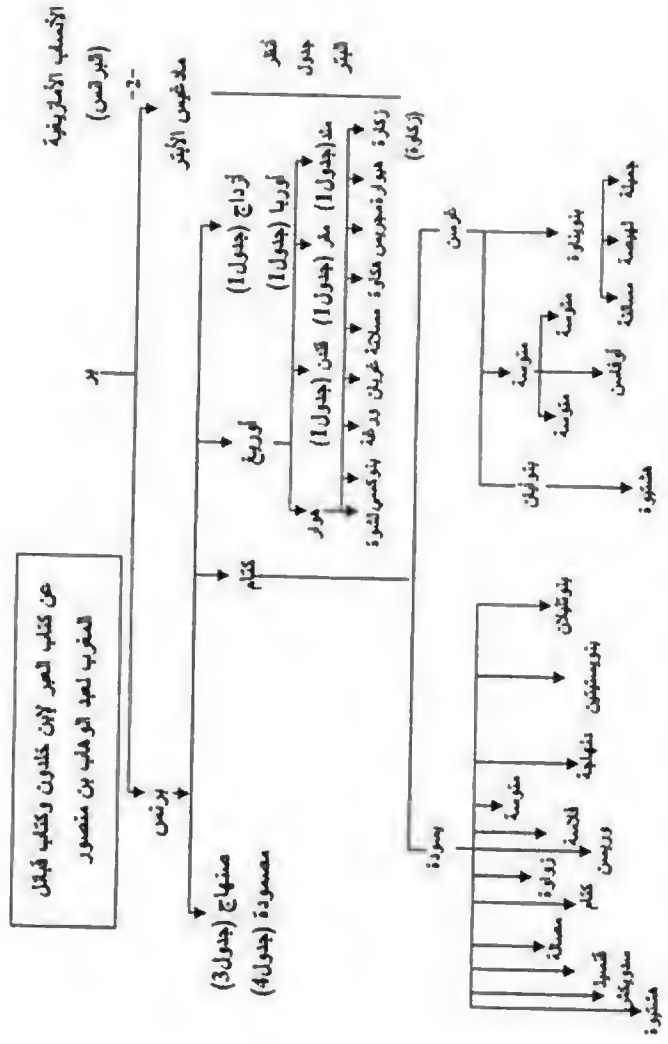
الأنساب الأمازيغية (البرانس)

عن كتاب العبر لإبن خلدون وكتاب قبائل المغرب لعبد الوهاب بن منصور

بر

مادغيس الأبتر

برنس

قطر
جدول
الفرع

صنهاج (جدول3)
مصمودة (جدول4)

كتام

أوريغ

أزداج (جدول1)

أوربا (جدول1)

هوار

ملد (جدول1) مغر (جدول1) قلدن (جدول1)

زكاوة (كاوة) مبوراصبرس مكانة مسلانة غريان ورفلة بنو كمسن المسواة

ضريسة

بنو فاتن

بنو يفرن

متوسة

متوسة

متوسة

أوقاس

جمليلة

لهيصة

مسنانة

بنو يزناسن

منضوسة

بسوراة

بنو ختولان

بنو يستيتن

مليانة

متوسة

لاحية

ورسيفن

كتام

زواوة

مصمغة

قيسة

صوكمة

منضوسة